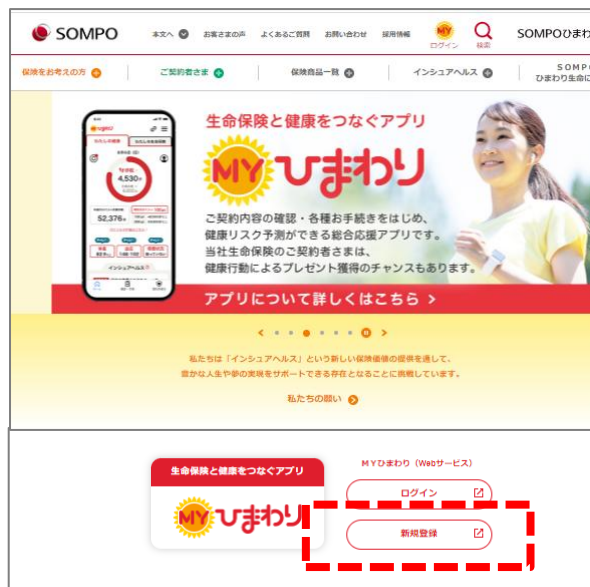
SOMPO

本文へ お客さまの声 よくあるご質問 お問い合わせ 採用情報 ログイン 検索 SOMPOひまわ

保険をお考えの方 ご契約者さま 保険商品一覧 インシュアヘルス SOMP ひまわり生命に

生命保険と健康をつなぐアプリ

MY ひまわり

ご契約内容の確認・各種お手続きをはじめ、健康リスク予測ができる総合応援アプリです。当社生命保険のご契約者さまは、健康行動によるプレゼント獲得のチャンスもあります。

アプリについて詳しくはこちら >

4,530
52,376
インシュアヘルス

私たちは「インシュアヘルス」という新しい保険価値の提供を通して、豊かな人生や夢の実現をサポートできる存在となることに挑戦しています。

私たちの願い

生命保険と健康をつなぐアプリ

MY ひまわり

MYひまわり（Webサービス）

ログイン

新規登録